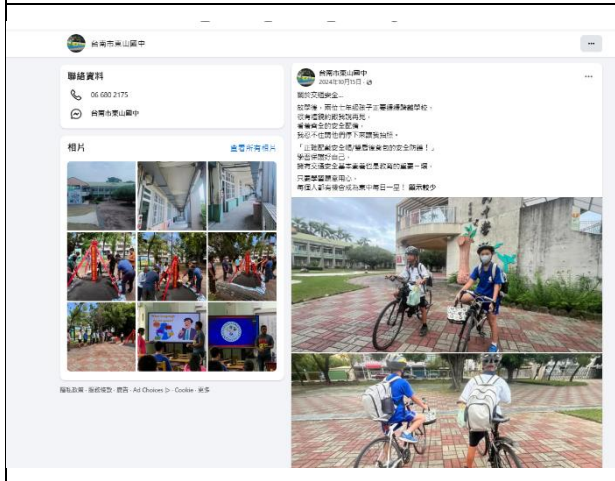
台南市東山國中

聯絡資料

06 680 2175

台南市東山國中

相片

查看所有相片

隱私政策 · 服務條款 · 廣告 · Ad Choices · Cookie · 更多

台南市東山國中
2024年10月15日 ·

關於交通安全...

故事是，兩位七年級孩子主要騎腳踏車上學，
很有禮貌的跟我們說再見，
看看自身的安全配備，
我忍不住問他們停下來讓我拍照。

「正確配戴安全帽/騎乘腳踏車的安全防護！」
學者保護好自己，
我們交通安全是宣導也是教育的重要一環，
只要學習要用心，
希望人人都有機會成為東中每日一星！ 顯示較少